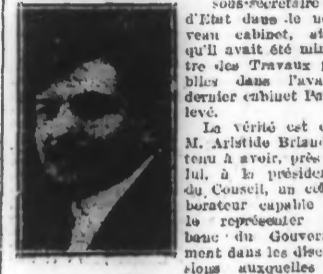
sous-secrétaire d'Etat dans le nouveau cabinet, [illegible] qu'il avait été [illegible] tre des Travaux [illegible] blics dans l'ava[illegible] dernier cabinet Pa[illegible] levé.

La vérité est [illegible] M. Aristide Briand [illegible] tenu à avoir, près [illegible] lui, à la présiden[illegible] du Conseil, un col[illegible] borateur capable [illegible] le représenter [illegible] banc du Gouver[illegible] ment dans les disc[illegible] sions auxquelles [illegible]